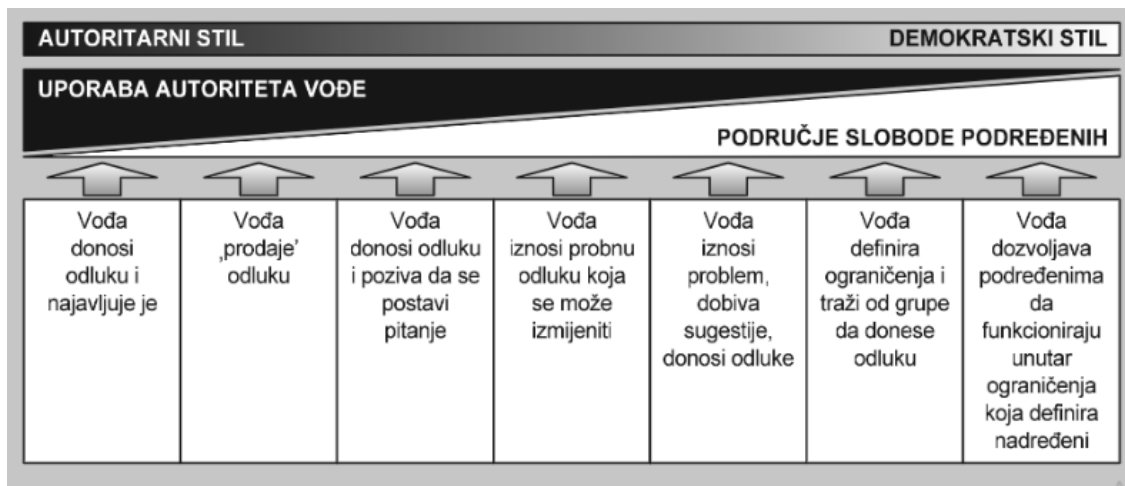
AUTORITARNI STIL

DEMOKRATSKI STIL

UPORABA AUTORITETA VOĐE

PODRUČJE SLOBODE PODREĐENIH

| Vođa donosi odluku i najavljuje je | Vođa ‚prodaje' odluku | Vođa donosi odluku i poziva da se postavi pitanje | Vođa iznosi probnu odluku koja se može izmijeniti | Vođa iznosi problem, dobiva sugestije, donosi odluke | Vođa definira ograničenja i traži od grupe da donese odluku | Vođa dozvoljava podređenima da funkcioniraju unutar ograničenja koja definira nadređeni |
|---|---|---|---|---|---|---|